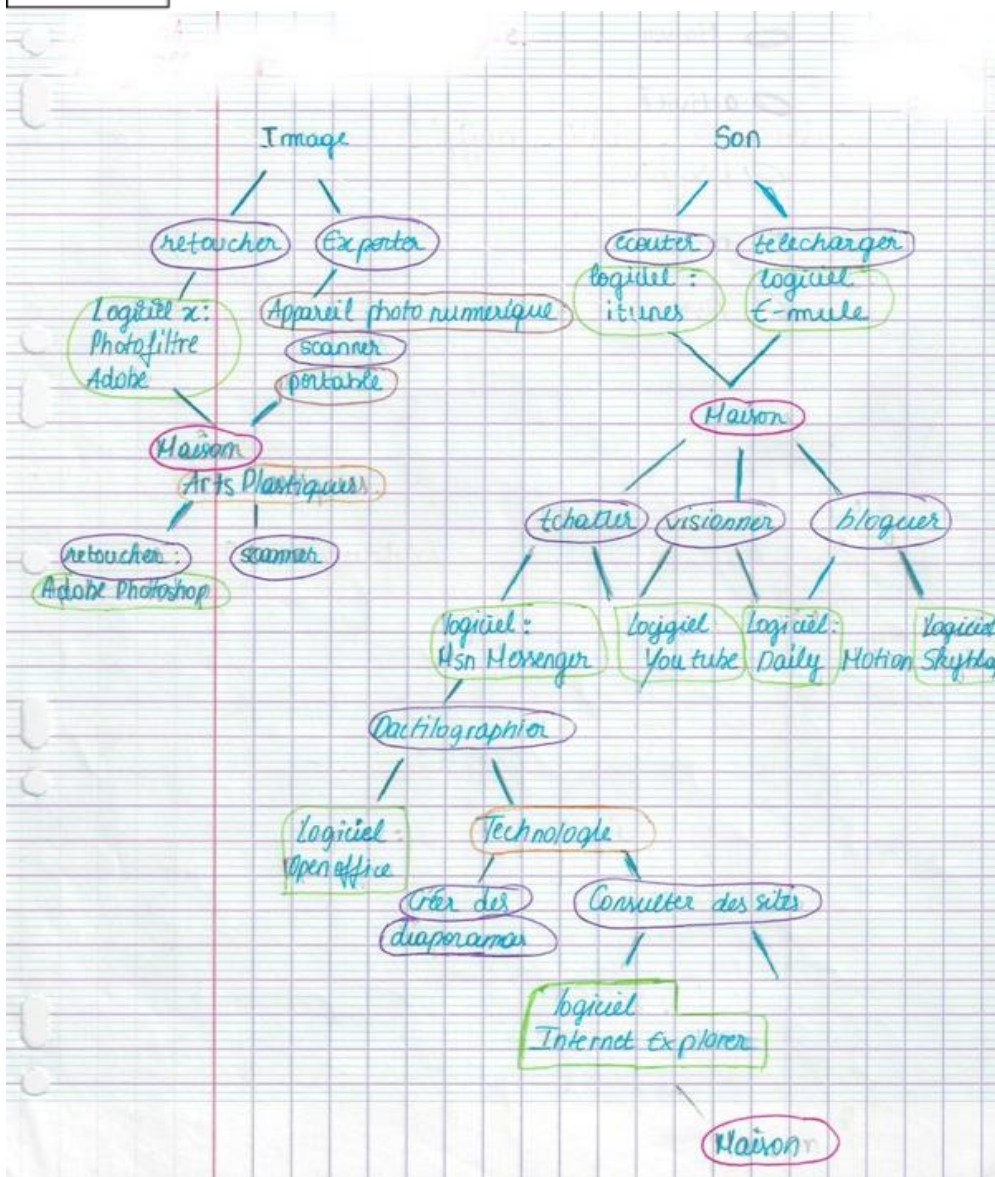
Image

retoucher

Exporter

Logiciel x:
Photofiltre
Adobe

Appareil photo numerique

scanner

portable

Maison

Arts Plastiques

retoucher :
Adobe Photoshop

scanner

Son

écouter

telecharger

logiciel :
itunes

logiciel
E-mule

Maison

tchatter

visionner

bloguer

logiciel :
Msn Messenger

Logiciel
You tube

Logiciel:
Daily Motion

Logiciel
Skyblog

Dactilographier

Logiciel :
Open office

Technologie

Créer des
diaporamas

Consulter des sites

logiciel
Internet Explorer

Maison